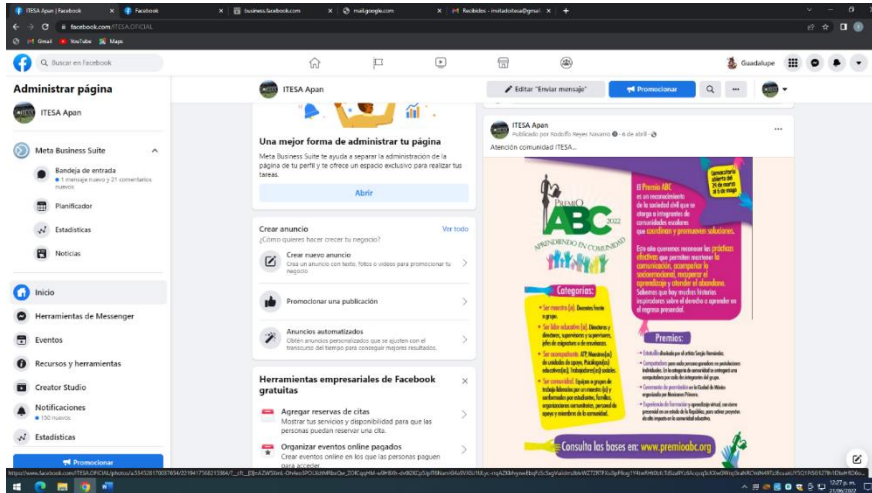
ITESA Apan | Facebook × Facebook × business.facebook.com × mail.google.com × M Recibidos - mitadolsca@gmai × +

facebook.com/ITESA.OFICIAL

Gmail YouTube Maps

Buscar en Facebook

Guadalupe

Administrar página

ITESA Apan

Meta Business Suite

Bandeja de entrada
1 mensaje nuevo y 21 comentarios nuevos

Planificador

Estadísticas

Noticias

Inicio

Herramientas de Messenger

Eventos

Recursos y herramientas

Creator Studio

Notificaciones
150 nuevas

Estadísticas

Promocionar

ITESA Apan

Editar "Enviar mensaje"

Promocionar

Una mejor forma de administrar tu página

Meta Business Suite te ayuda a separar la administración de la página de tu perfil y te ofrece un espacio exclusivo para realizar tus tareas.

Abrir

Crear anuncio

Ver todo

¿Cómo quieres hacer crecer tu negocio?

Crear nuevo anuncio
Crea un anuncio con texto, fotos o videos para promocionar tu negocio

Promocionar una publicación

Anuncios automatizados
Obtén anuncios personalizados que se ajusten con el transcurso del tiempo para conseguir mejores resultados.

Herramientas empresariales de Facebook gratuitas

Agregar reservas de citas
Mostrar tus servicios y disponibilidad para que las personas puedan reservar una cita.

Organizar eventos online pagados
Crear eventos online en los que las personas paguen para acceder.

ITESA Apan
Publicado por Rodolfo Reyes Navarro · 6 de abril ·

Atención comunidad ITESA...

Premio ABC 2022

Aprendiendo en comunidad

Convocatoria abierta del 26 de marzo al 6 de mayo

El Premio ABC es un reconocimiento de la sociedad civil que se otorga a integrantes de comunidades escolares que cambian y promueven soluciones.

Categorías:

Premios:

Consulta las bases en: www.premioabc.org

10:27 p. m.
21/06/2022